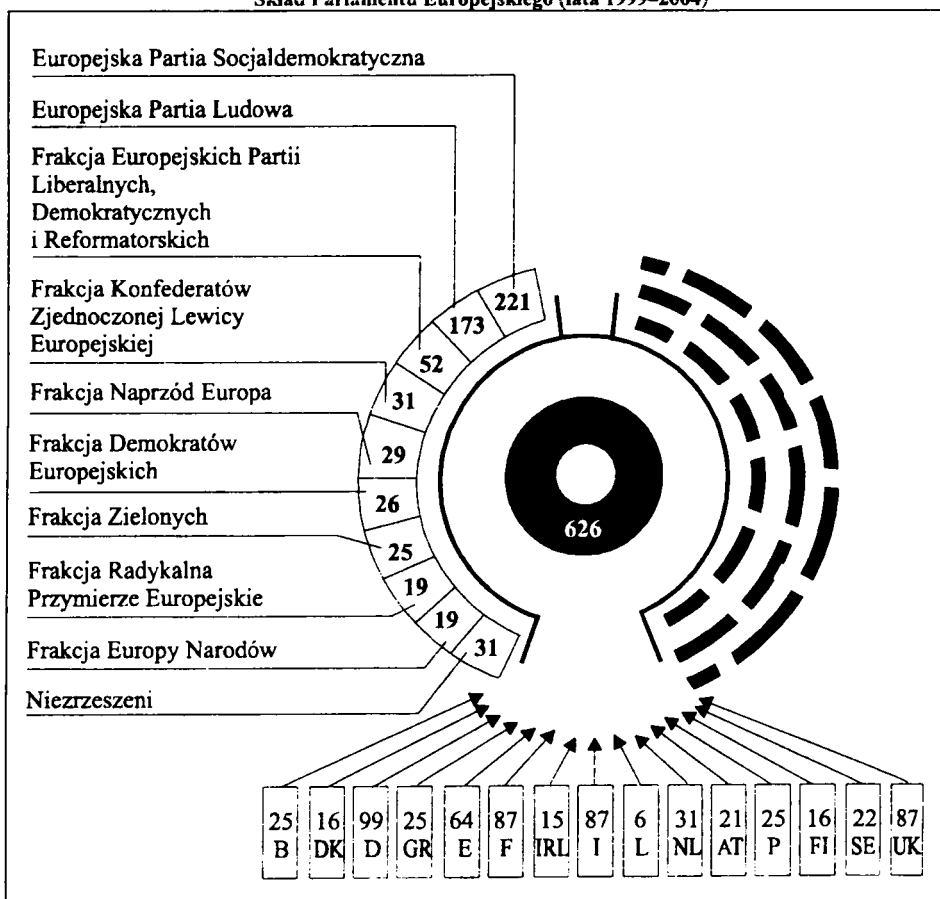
Skład Parlamentu Europejskiego (lata 1999–2004)

Europejska Partia Socjaldemokratyczna

Europejska Partia Ludowa

Frakcja Europejskich Partii Liberalnych, Demokratycznych i Reformatorskich

Frakcja Konfederatów Zjednoczonej Lewicy Europejskiej

Frakcja Naprzód Europa

Frakcja Demokratów Europejskich

Frakcja Zielonych

Frakcja Radykalna Przymierze Europejskie

Frakcja Europy Narodów

Niezrzeszeni

221
173
52
31
29
26
25
19
19
31

626

25 B
16 DK
99 D
25 GR
64 E
87 F
15 IRL
87 I
6 L
31 NL
21 AT
25 P
16 FI
22 SE
87 UK